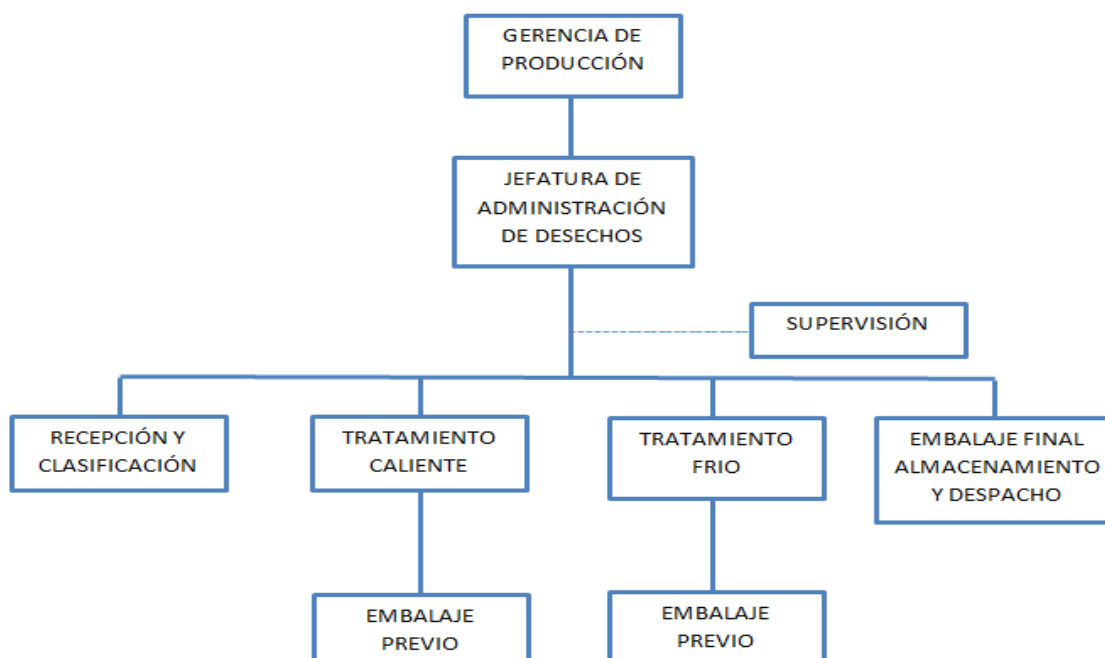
GERENCIA DE PRODUCCIÓN

JEFATURA DE ADMINISTRACIÓN DE DESECHOS

SUPERVISIÓN

RECEPCIÓN Y CLASIFICACIÓN

TRATAMIENTO CALIENTE

TRATAMIENTO FRIO

EMBALAJE FINAL ALMACENAMIENTO Y DESPACHO

EMBALAJE PREVIO

EMBALAJE PREVIO